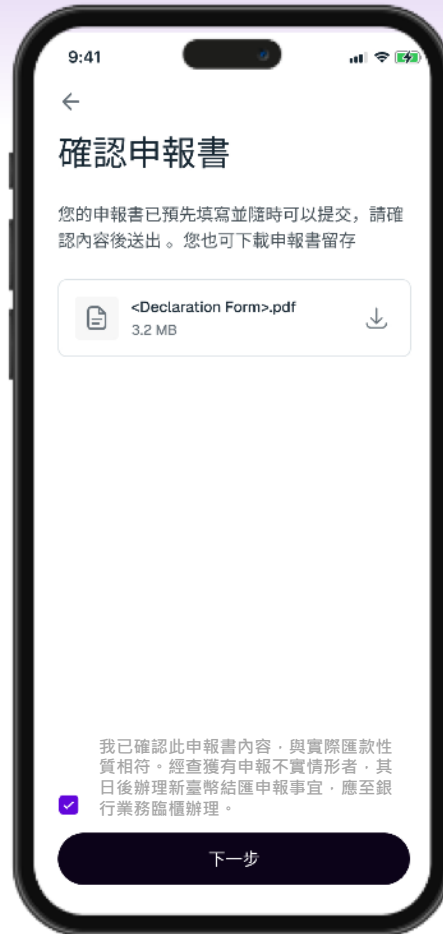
9:41

確認申報書

您的申報書已預先填寫並隨時可以提交，請確認內容後送出 。您也可下載申報書留存

<Declaration Form>.pdf
3.2 MB

我已確認此申報書內容，與實際匯款性質相符。經查獲有申報不實情形者，其日後辦理新臺幣結匯申報事宜，應至銀行業務臨櫃辦理。

下一步